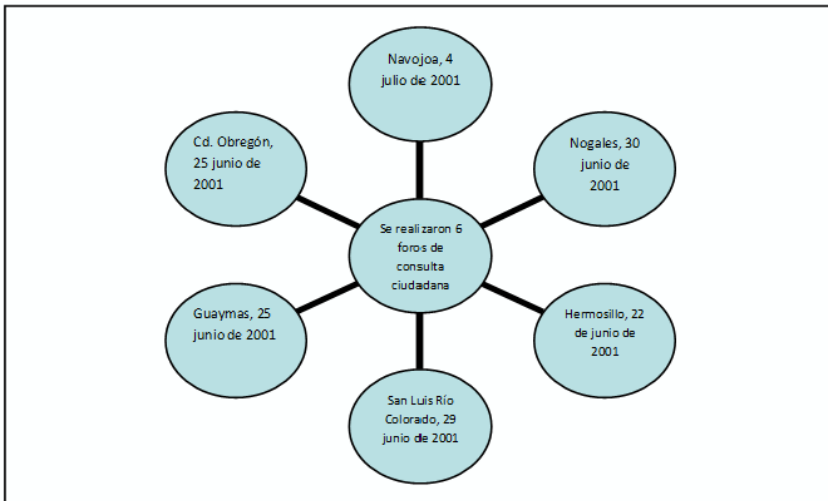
Navojoa, 4 julio de 2001

Cd. Obregón, 25 junio de 2001

Nogales, 30 junio de 2001

Se realizaron 6 foros de consulta ciudadana

Guaymas, 25 junio de 2001

Hermosillo, 22 de junio de 2001

San Luis Río Colorado, 29 junio de 2001